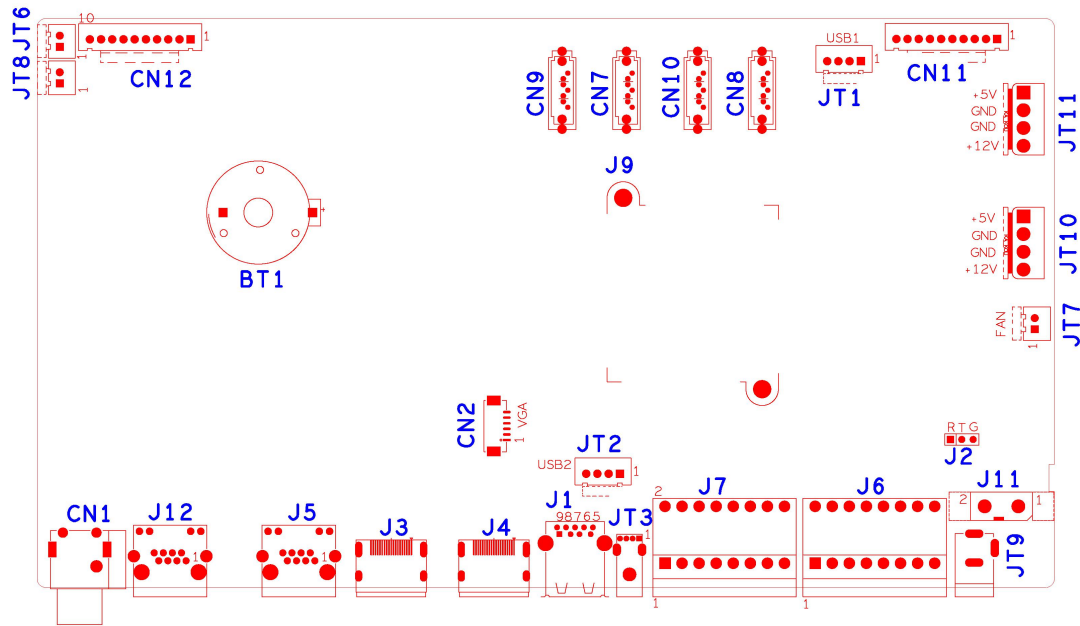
JT6
JT8
10
1
1
1
CN12
CN9
CN7
CN10
CN8
USB1
1
JT1
CN11
1
+5V
GND
GND
+12V
JT11
J9
BT1
+
+5V
GND
GND
+12V
JT10
FAN
1
JT7
CN2
1 VGA
JT2
USB2
1
R T G
J2
CN1
J12
1
J5
1
J3
J4
J1
98765
JT3
1
2
J7
J6
J11
2
1
JT9
1
1